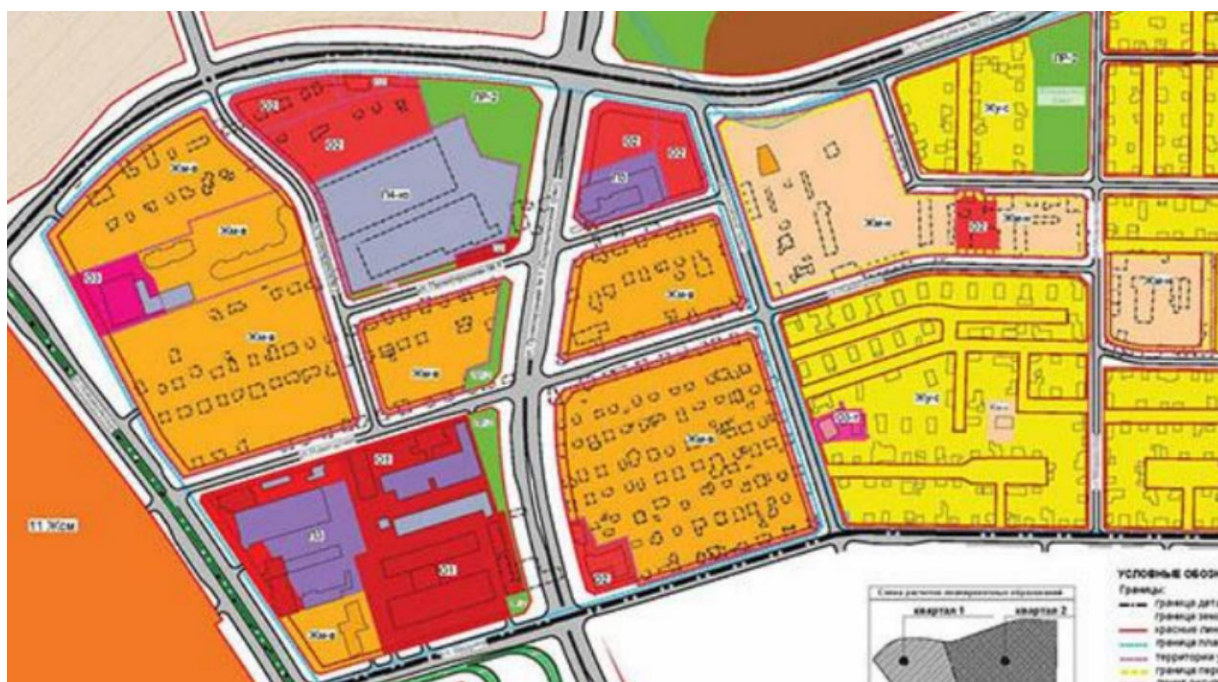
ОД2
ОД2
ОД2
ОД2
ОД3
ОД1
ОД1
ОД2
Жи-в
Жи-в
Жи-в
Жи-в
Жи-в
Жи-в
Жи-н
Жи-н
Жу-с
Жу-с
11.Жсм
квартал 1
квартал 2
Схема расчетов межевания образований
УСЛОВНЫЕ ОБОЗ
Границы:
граница дет
граница зон
красные ли
граница пла
территория
граница пер